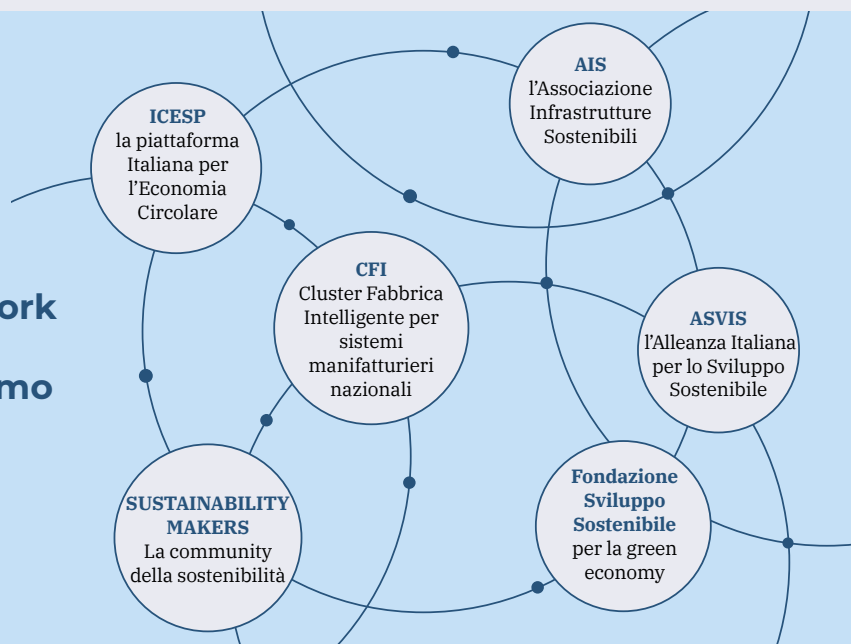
ork

mo

ICESP
la piattaforma Italiana per l'Economia Circolare

AIS
l'Associazione Infrastrutture Sostenibili

CFI
Cluster Fabbrica Intelligente per sistemi manifatturieri nazionali

ASVIS
l'Alleanza Italiana per lo Sviluppo Sostenibile

SUSTAINABILITY MAKERS
La community della sostenibilità

Fondazione Sviluppo Sostenibile
per la green economy